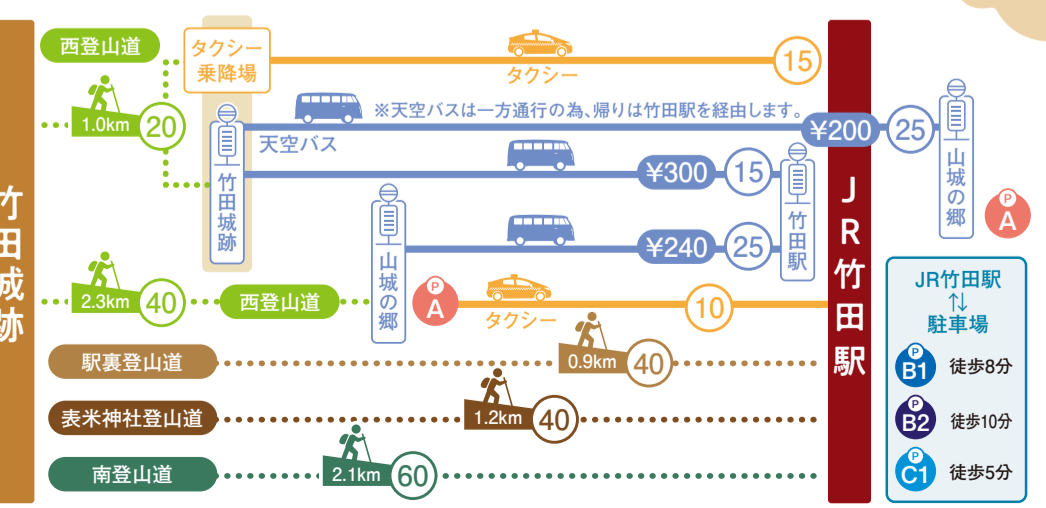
竹田城跡

西登山道
タクシー乗降場
タクシー
15

1.0km 20

天空バス
※天空バスは一方通行の為、帰りは竹田駅を経由します。
¥200 25
山城の郷

竹田城跡
¥300 15
竹田駅

JR竹田駅

山城の郷
¥240 25

P A

2.3km 40 西登山道
P A
タクシー
10

JR竹田駅
⇅
駐車場
P B1 徒歩8分
P B2 徒歩10分
P C1 徒歩5分

駅裏登山道
0.9km 40

表米神社登山道
1.2km 40

南登山道
2.1km 60